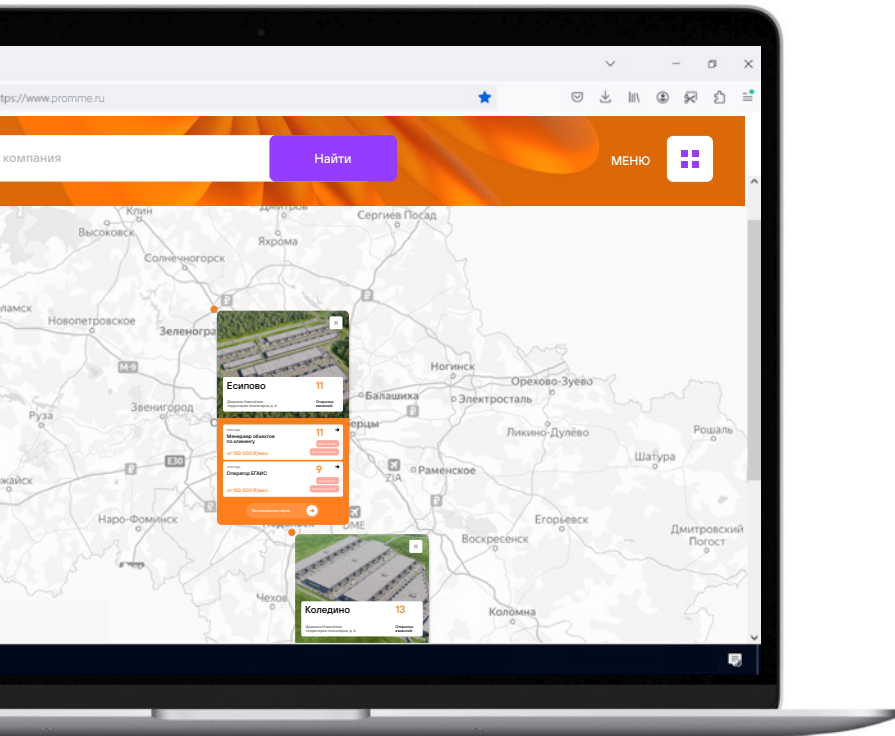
tps://www.promme.ru

компания

Найти

МЕНЮ

Клин
Дмитров
Сергиев Посад
Высоковск
Яхрома
Солнечногорск
ламск
Новопетровское
Зеленоград
Есипово
11
Открытых вакансий
Менеджер объектов по клиенту
11
от 150 000 ₽/мес.
Оператор ЕГАИС
9
от 150 000 ₽/мес.
Ногинск
Орехово-Зуево
М-9
Балашиха
Электросталь
Руза
Звенигород
Ликино-Дулёво
Рошаль
Раменское
Шатура
E30
жайск
ZIA
Наро-Фоминск
DME
Егорьевск
Дмитровский Погост
Воскресенск
Чехов
Коледино
13
Открытых вакансий
Коломна